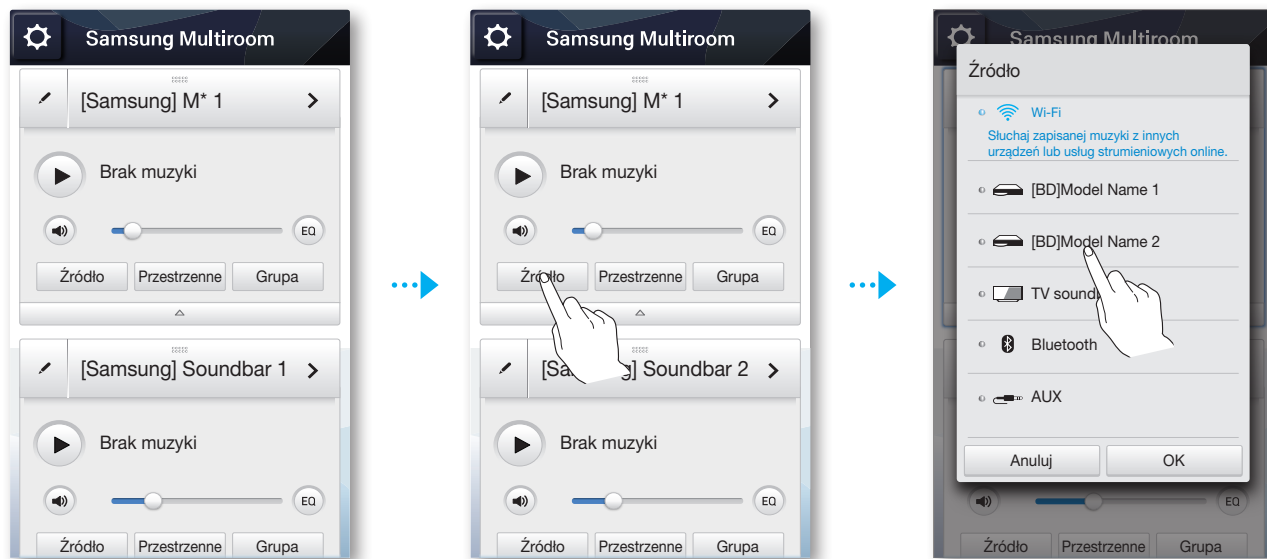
Samsung Multiroom

[Samsung] M* 1

Brak muzyki

EQ

Źródło Przestrzenne Grupa

[Samsung] Soundbar 1

Brak muzyki

EQ

Źródło Przestrzenne Grupa

Samsung Multiroom

[Samsung] M* 1

Brak muzyki

EQ

Źródło Przestrzenne Grupa

[Sa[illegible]g] Soundbar 2

Brak muzyki

EQ

Źródło Przestrzenne Grupa

Samsung Multiroom

Źródło

Wi-Fi

Słuchaj zapisanej muzyki z innych urządzeń lub usług strumieniowych online.

[BD]Model Name 1

[BD]Model Name 2

TV sound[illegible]

Bluetooth

AUX

Anuluj OK

EQ

Źródło Przestrzenne Grupa